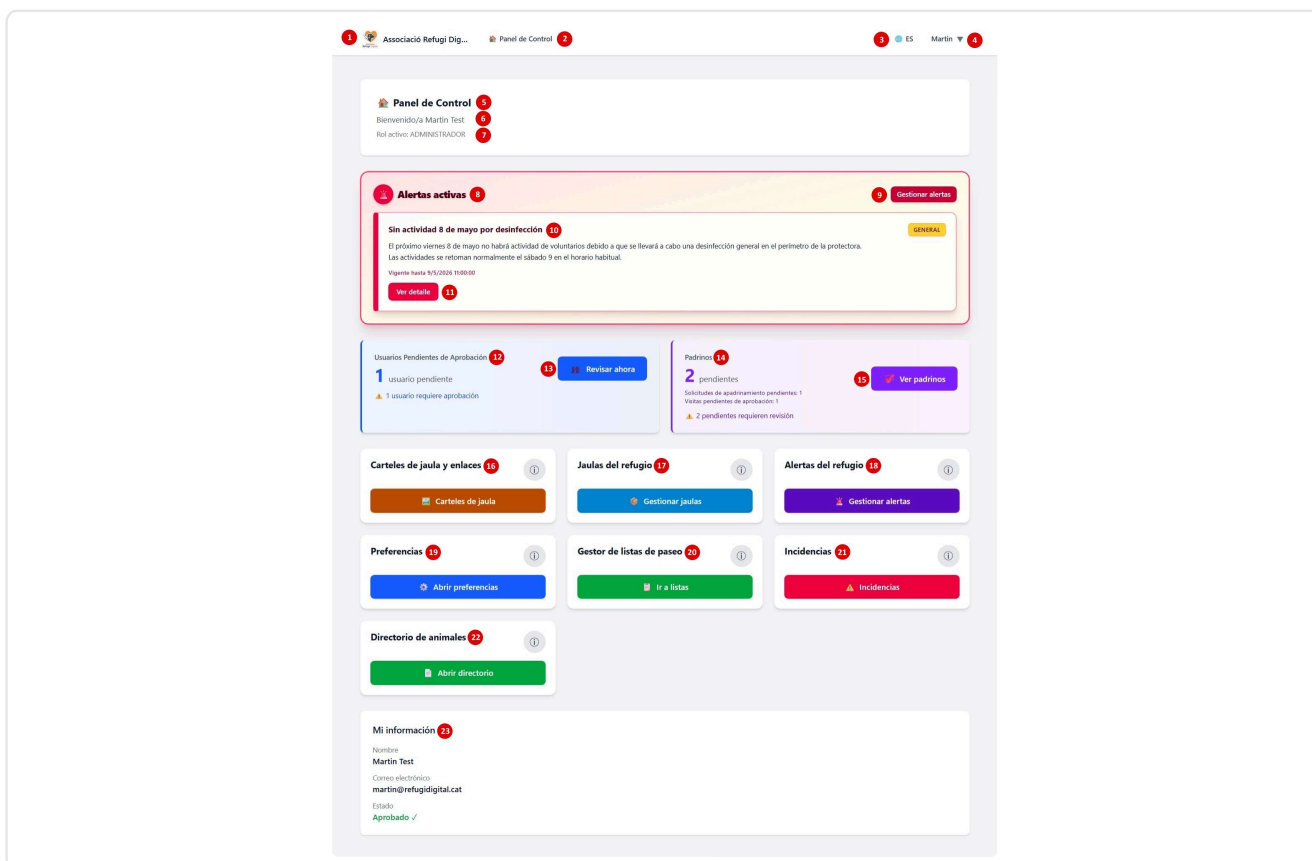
1 Associació Refugi Dig... Panel de Control 2

3 ES Martin 4

Panel de Control 5
Bienvenido/a Martin Test 6
Rol activo: ADMINISTRADOR 7

Alertas activas 8
9 Gestionar alertas

Sin actividad 8 de mayo por desinfección 10
GENERAL
El próximo viernes 8 de mayo no habrá actividad de voluntarios debido a que se llevará a cabo una desinfección general en el perímetro de la protectora.
Las actividades se retoman normalmente el sábado 9 en el horario habitual.
Vigente hasta 9/5/2026 11:00:00
Ver detalle 11

Usuarios Pendientes de Aprobación 12
1 usuario pendiente
1 usuario requiere aprobación
13 Revisar ahora

Padrinos 14
2 pendientes
Solicitudes de apadrinamiento pendientes: 1
Visitas pendientes de aprobación: 1
2 pendientes requieren revisión
15 Ver padrinos

Carteles de jaula y enlaces 16
Carteles de jaula

Jaulas del refugio 17
Gestionar jaulas

Alertas del refugio 18
Gestionar alertas

Preferencias 19
Abrir preferencias

Gestor de listas de paseo 20
Ir a listas

Incidencias 21
Incidencias

Directorio de animales 22
Abrir directorio

Mi información 23
Nombre
Martin Test
Correo electrónico
martin@refugidigital.cat
Estado
Aprobado ✓